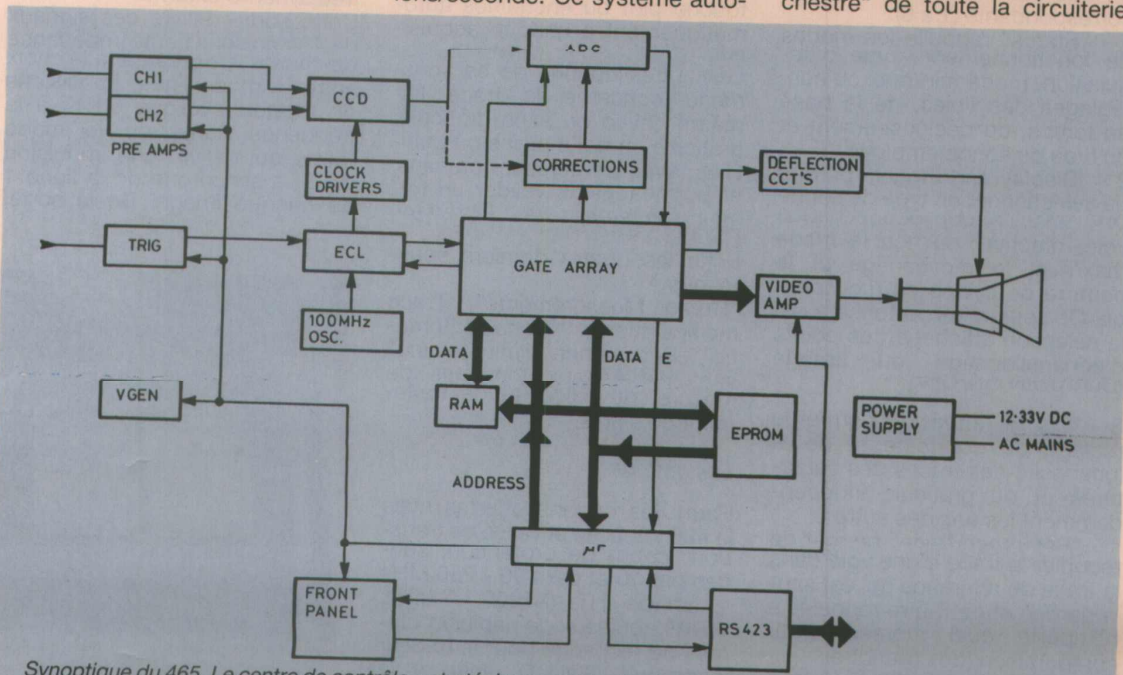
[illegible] Ce système auto- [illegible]chestre" de toute la circuiterie

CH1
CH2
PRE AMPS
CCD
ADC
CORRECTIONS
DEFLECTION CCT'S
CLOCK DRIVERS
TRIG
ECL
GATE ARRAY
VIDEO AMP
100MHz OSC.
DATA
DATA
E
VGEN
RAM
EPROM
POWER SUPPLY
12-33V DC
AC MAINS
ADDRESS
$\mu P$
FRONT PANEL
RS 423

Synoptique du 465. Le centre de contrôle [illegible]